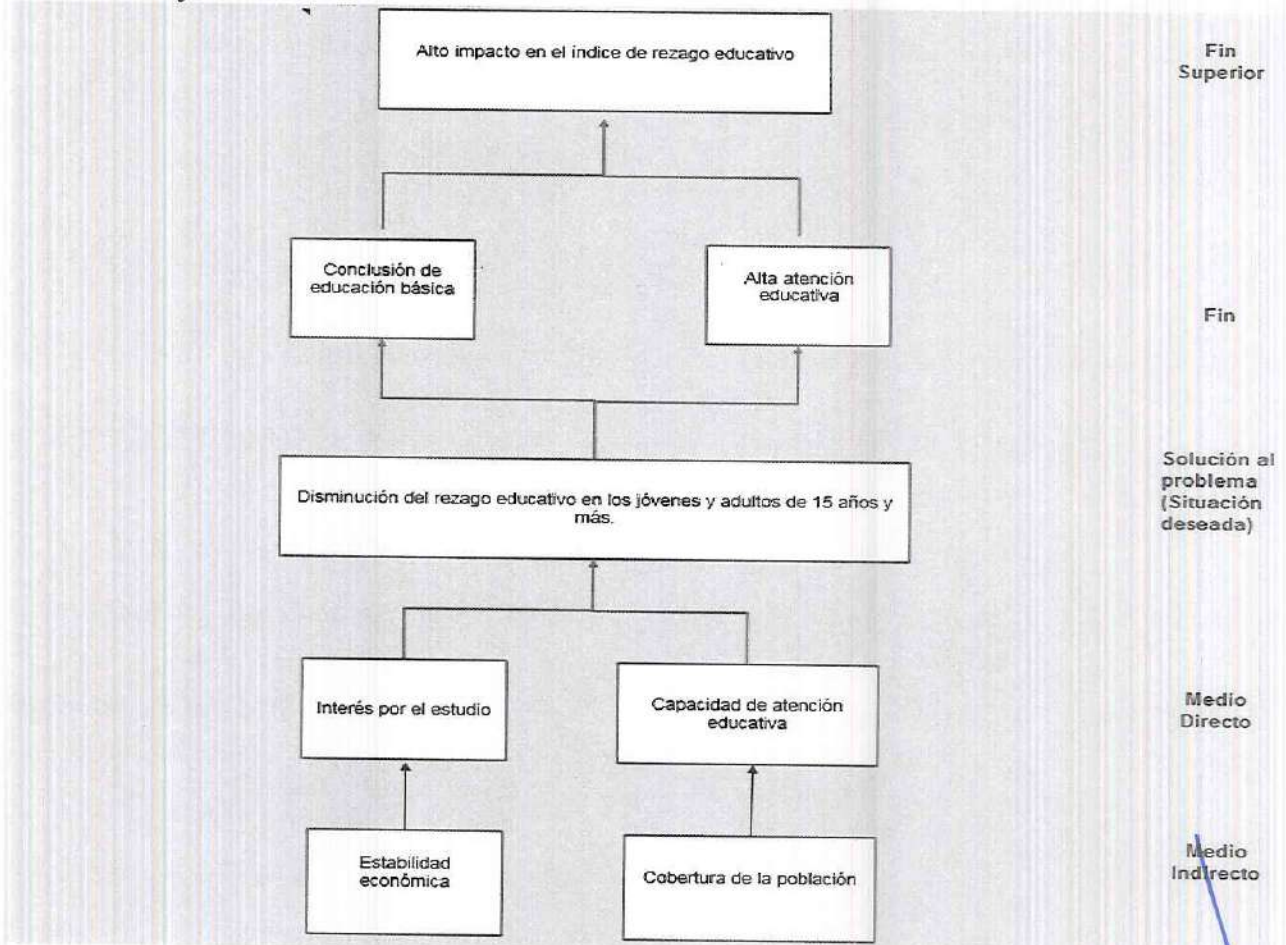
Alto impacto en el índice de rezago educativo

Fin Superior

Conclusión de educación básica

Alta atención educativa

Fin

Disminución del rezago educativo en los jóvenes y adultos de 15 años y más.

Solución al problema (Situación deseada)

Interés por el estudio

Capacidad de atención educativa

Medio Directo

Estabilidad económica

Cobertura de la población

Medio Indirecto